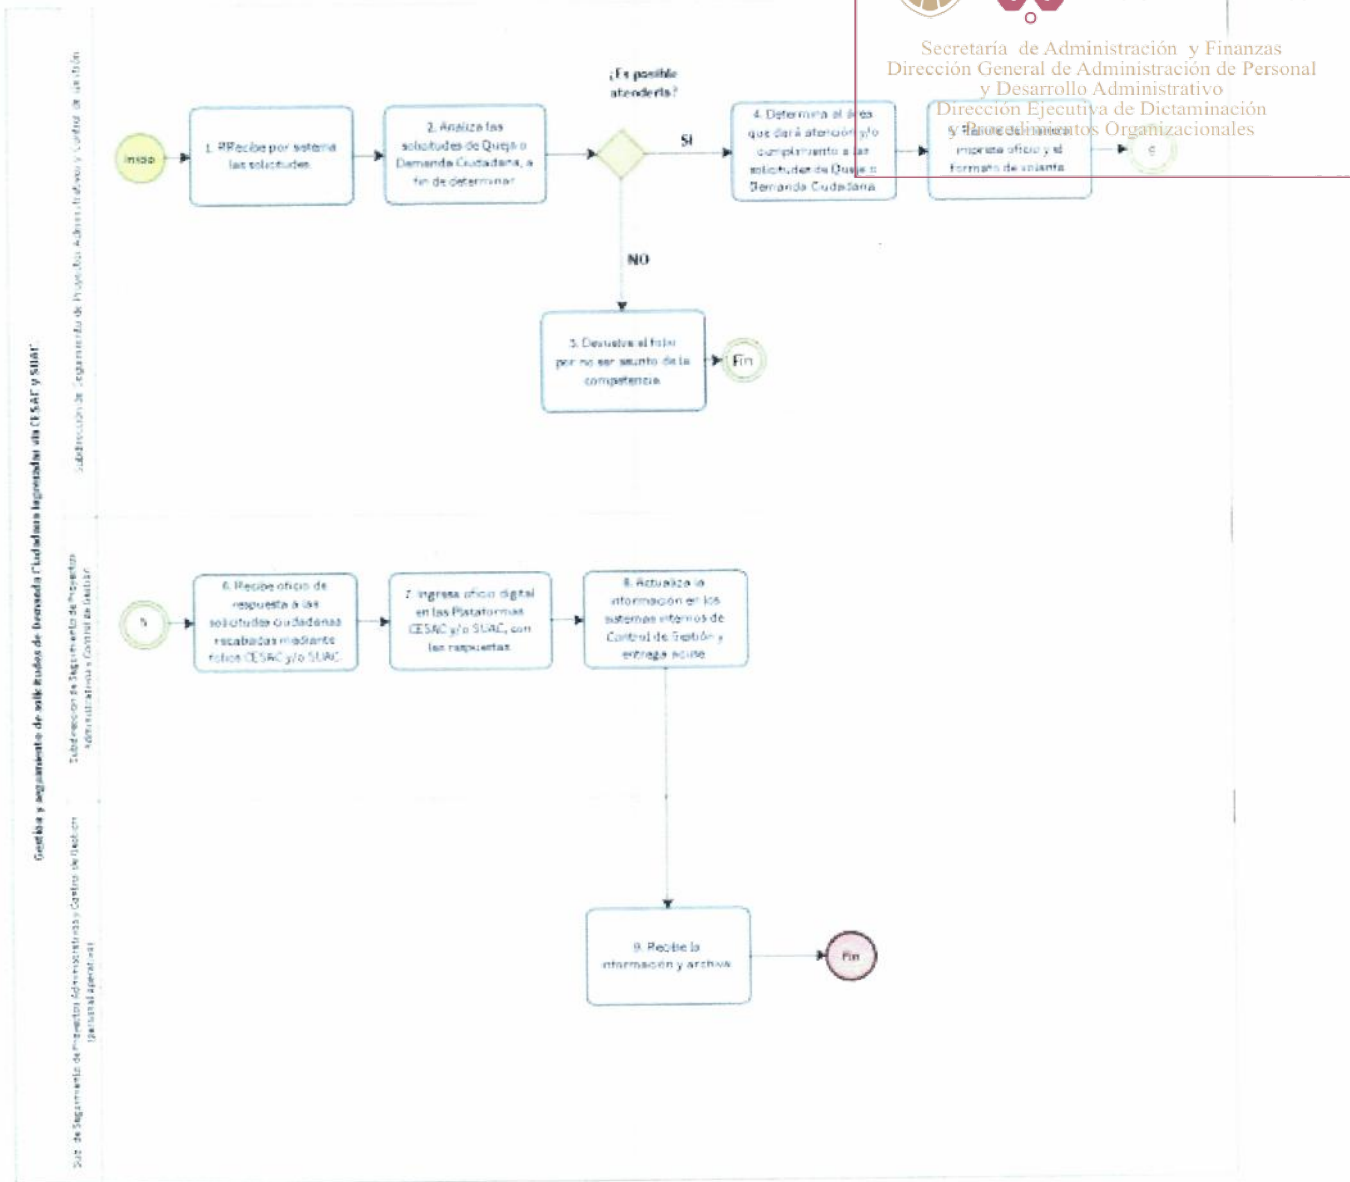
Secretaría de Administración y Finanzas
Dirección General de Administración de Personal y Desarrollo Administrativo
Dirección Ejecutiva de Dictaminación y Procedimientos Organizacionales

Gestión y seguimiento de solicitudes de Demanda Ciudadana ingresadas vía CESAC y SUAC

Subdirección de Seguimiento de Proyectos Administrativos y Control de Gestión

Inicio

1. Recibe por sistema las solicitudes

2. Analiza las solicitudes de Queja o Demanda Ciudadana, a fin de determinar

¿Es posible atenderla?

SI

4. Determina el área que dará atención y/o cumplimiento a las solicitudes de Queja o Demanda Ciudadana

5. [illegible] impresa oficio y el formato de volante

C

NO

5. Devuelve el folio por no ser asunto de la competencia

Fin

Subdirección de Seguimiento de Proyectos Administrativos y Control de Gestión

N

6. Recibe oficio de respuesta a las solicitudes ciudadanas recabadas mediante folios CESAC y/o SUAC

7. Ingresa oficio digital en las Plataformas CESAC y/o SUAC, con las respuestas

8. Actualiza la información en los sistemas internos de Control de Gestión y entrega acuse

Sub. de Seguimiento de Proyectos Administrativos y Control de Gestión (personal operativo)

9. Recibe la información y archiva

Fin